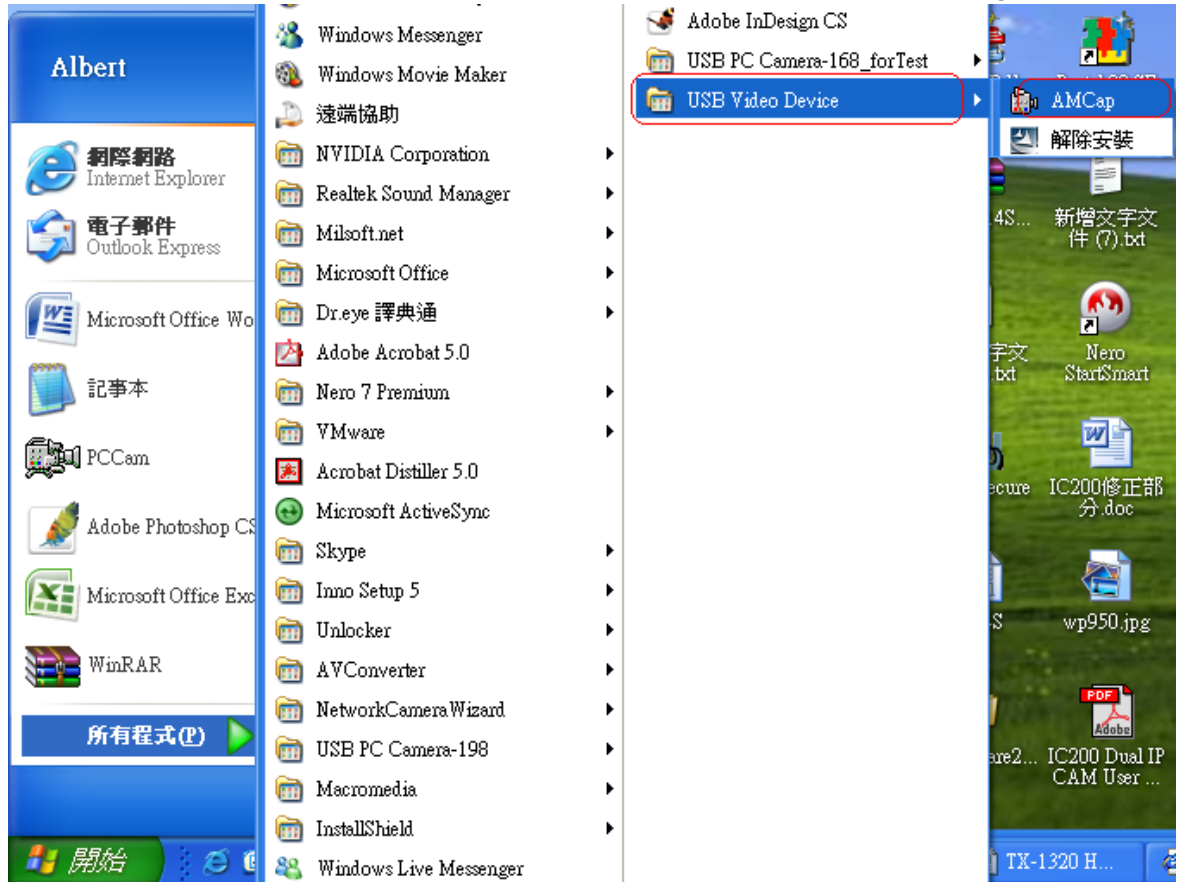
Albert

網際網路
Internet Explorer

電子郵件
Outlook Express

Microsoft Office Wo

記事本

PCCam

Adobe Photoshop CS

Microsoft Office Exc

WinRAR

所有程式(P)

開始

Windows Messenger
Windows Movie Maker
遠端協助
NVIDIA Corporation
Realtek Sound Manager
Milsoft.net
Microsoft Office
Dr.eye 譯典通
Adobe Acrobat 5.0
Nero 7 Premium
VMware
Acrobat Distiller 5.0
Microsoft ActiveSync
Skype
Inno Setup 5
Unlocker
AVConverter
NetworkCameraWizard
USB PC Camera-198
Macromedia
InstallShield
Windows Live Messenger

Adobe InDesign CS
USB PC Camera-168_forTest
USB Video Device

AMCap
解除安裝

4S...
新增文字文件 (7).txt
字文 .txt
Nero StartSmart
ecure
IC200修正部分.doc
S
wp950.jpg
are2...
IC200 Dual IP CAM User ...
TX-1320 H...